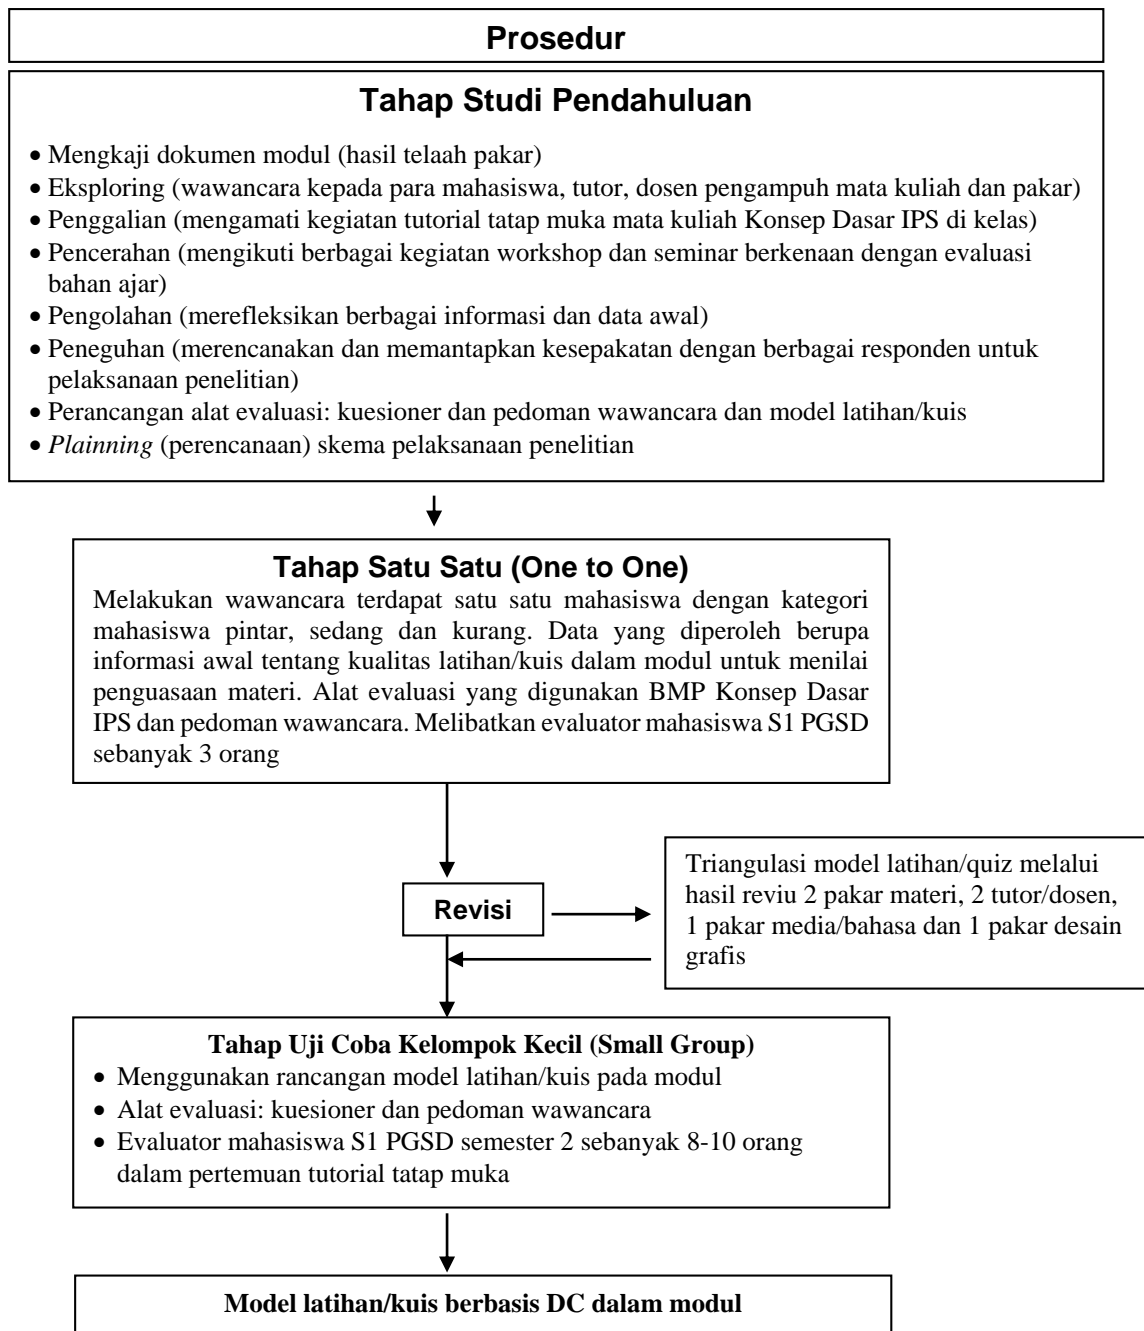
**Prosedur**

**Tahap Studi Pendahuluan**

- Mengkaji dokumen modul (hasil telaah pakar)
- Eksploring (wawancara kepada para mahasiswa, tutor, dosen pengampuh mata kuliah dan pakar)
- Penggalian (mengamati kegiatan tutorial tatap muka mata kuliah Konsep Dasar IPS di kelas)
- Pencerahan (mengikuti berbagai kegiatan workshop dan seminar berkenaan dengan evaluasi bahan ajar)
- Pengolahan (merefleksikan berbagai informasi dan data awal)
- Peneguhan (merencanakan dan memantapkan kesepakatan dengan berbagai responden untuk pelaksanaan penelitian)
- Perancangan alat evaluasi: kuesioner dan pedoman wawancara dan model latihan/kuis
- *Plainning* (perencanaan) skema pelaksanaan penelitian

**Tahap Satu Satu (One to One)**
Melakukan wawancara terdapat satu satu mahasiswa dengan kategori mahasiswa pintar, sedang dan kurang. Data yang diperoleh berupa informasi awal tentang kualitas latihan/kuis dalam modul untuk menilai penguasaan materi. Alat evaluasi yang digunakan BMP Konsep Dasar IPS dan pedoman wawancara. Melibatkan evaluator mahasiswa S1 PGSD sebanyak 3 orang

**Revisi**

Triangulasi model latihan/quiz melalui hasil reviu 2 pakar materi, 2 tutor/dosen, 1 pakar media/bahasa dan 1 pakar desain grafis

**Tahap Uji Coba Kelompok Kecil (Small Group)**
- Menggunakan rancangan model latihan/kuis pada modul
- Alat evaluasi: kuesioner dan pedoman wawancara
- Evaluator mahasiswa S1 PGSD semester 2 sebanyak 8-10 orang dalam pertemuan tutorial tatap muka

**Model latihan/kuis berbasis DC dalam modul**